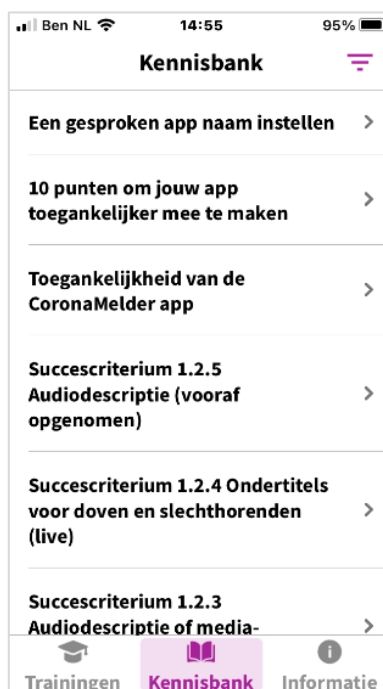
Ben NL 14:55 95%

Kennisbank

Een gesproken app naam instellen >

10 punten om jouw app toegankelijker mee te maken >

Toegankelijkheid van de CoronaMelder app >

Succescriterium 1.2.5 Audiodescriptie (vooraf opgenomen) >

Succescriterium 1.2.4 Ondertitels voor doven en slechthorenden (live) >

Succescriterium 1.2.3 Audiodescriptie of media- >

Trainingen Kennisbank Informatie